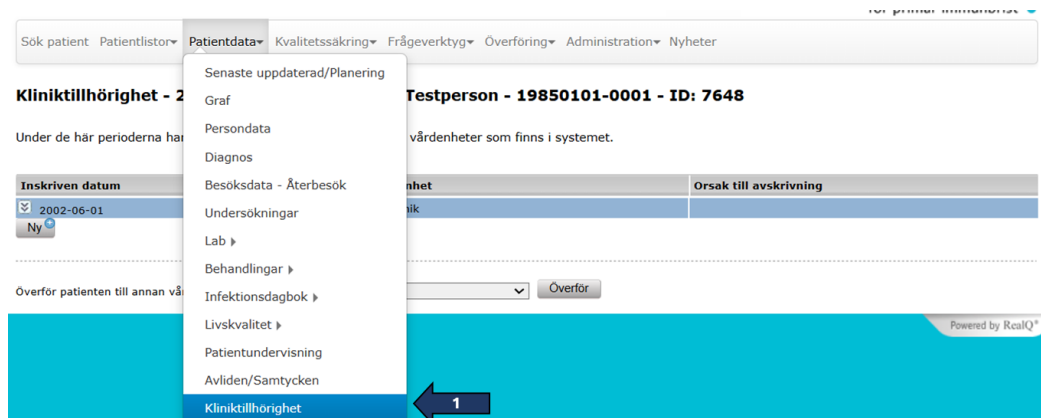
för primär immunbrist

Sök patient Patientlistor▾ Patientdata▾ Kvalitetssäkring▾ Frågeverktyg▾ Överföring▾ Administration▾ Nyheter

Senaste uppdaterad/Planering
Graf
Persondata
Diagnos
Besöksdata - Återbesök
Undersökningar
Lab ▸
Behandlingar ▸
Infektionsdagbok ▸
Livskvalitet ▸
Patientundervisning
Avliden/Samtycken
Kliniktillhörighet

Kliniktillhörighet - 2 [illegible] Testperson - 19850101-0001 - ID: 7648

Under de här perioderna har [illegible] vårdenheter som finns i systemet.

| Inskriven datum | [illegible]nhet | Orsak till avskrivning |
|---|---|---|
| 2002-06-01 | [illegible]nik | |

Ny

Överför patienten till annan vå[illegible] Överför

Powered by RealQ®

1